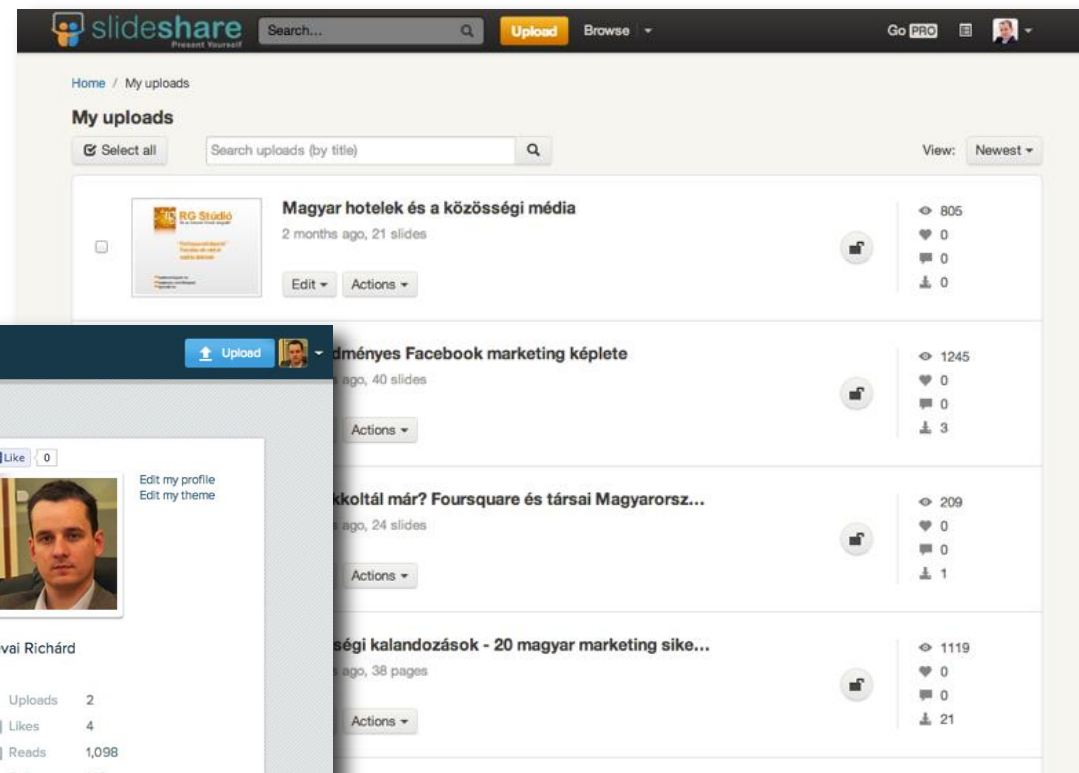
slideshare Present Yourself
Search...
Upload
Browse
Go PRO

Home / My uploads
My uploads
Select all
Search uploads (by title)
View: Newest

RG Stúdió
Magyar hotelek és a közösségi média
2 months ago, 21 slides
Edit
Actions
805
0
0
0

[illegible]dményes Facebook marketing képlete
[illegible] ago, 40 slides
Actions
1245
0
0
3

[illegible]kkoltál már? Foursquare és társai Magyarorsz...
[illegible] ago, 24 slides
Actions
209
0
0
1

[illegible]ségi kalandozások - 20 magyar marketing sike...
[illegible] ago, 38 pages
Actions
1119
0
0
21

Upload
Like 0
Edit my profile
Edit my theme
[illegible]vai Richárd
Uploads 2
Likes 4
Reads 1,098